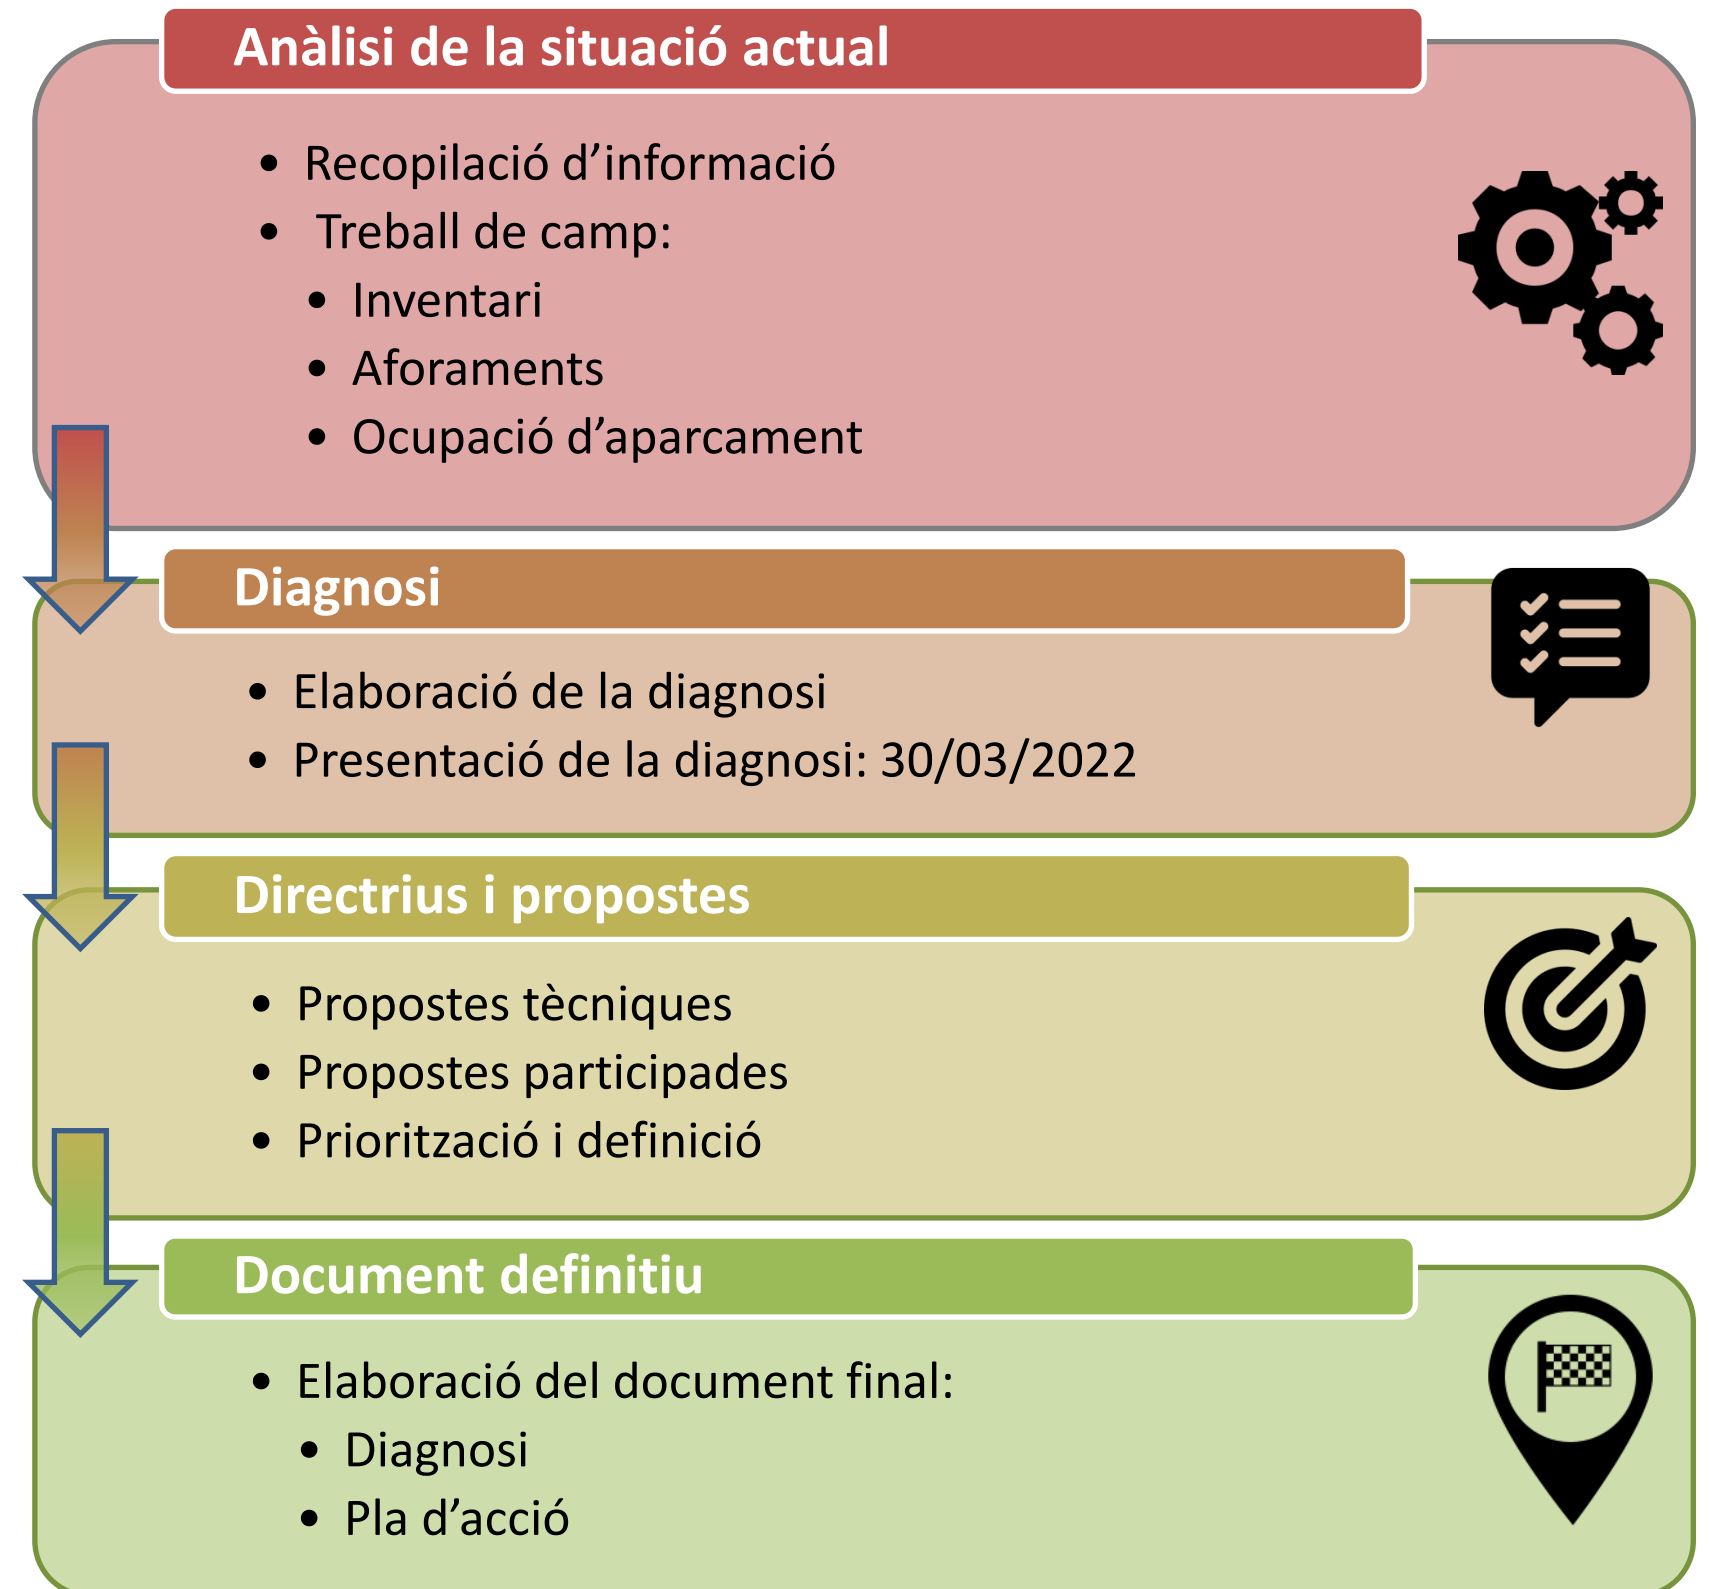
Anàlisi de la situació actual

- Recopilació d’informació
- Treball de camp:
  - Inventari
  - Aforaments
  - Ocupació d’aparcament

Diagnosi

- Elaboració de la diagnosi
- Presentació de la diagnosi: 30/03/2022

Directrius i propostes

- Propostes tècniques
- Propostes participades
- Priorització i definició

Document definitiu

- Elaboració del document final:
  - Diagnosi
  - Pla d’acció